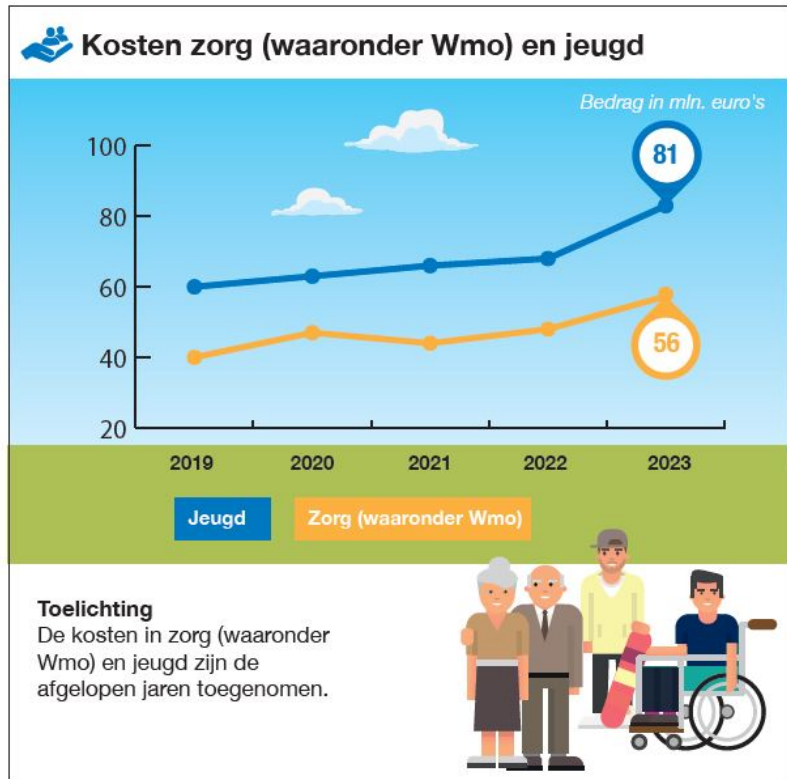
Kosten zorg (waaronder Wmo) en jeugd

Bedrag in mln. euro's

100
80
60
40
20

81
56

2019
2020
2021
2022
2023

Jeugd
Zorg (waaronder Wmo)

Toelichting
De kosten in zorg (waaronder Wmo) en jeugd zijn de afgelopen jaren toegenomen.